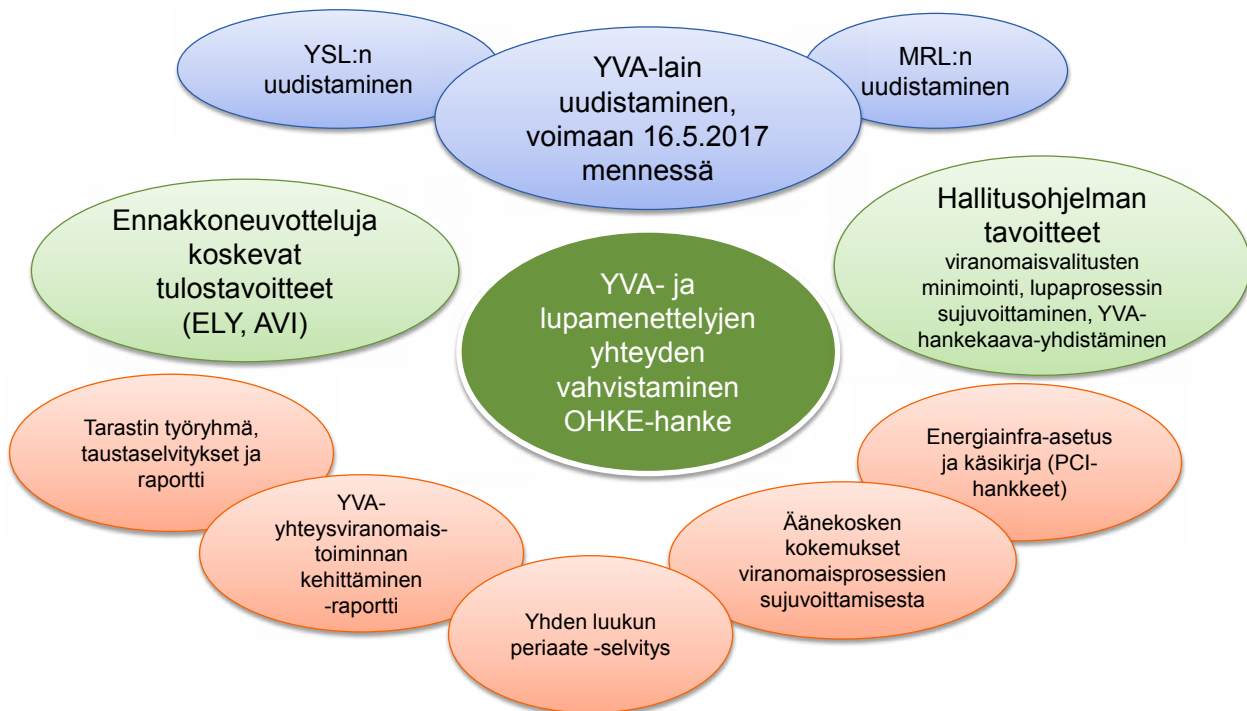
YSL:n uudistaminen

YVA-lain uudistaminen, voimaan 16.5.2017 mennessä

MRL:n uudistaminen

Ennakkoneuvotteluja koskevat tulostavoitteet (ELY, AVI)

YVA- ja lupamenettelyjen yhteyden vahvistaminen OHKE-hanke

Hallitusohjelman tavoitteet
viranomaisvalitusten minimointi, lupaprosessin sujuvoittaminen, YVA-hankekaava-yhdistäminen

Tarastin työryhmä, taustaselvitykset ja raportti

YVA-yhteysviranomais-toiminnan kehittäminen -raportti

Yhden luukun periaate -selvitys

Äänekosken kokemukset viranomaisprosessien sujuvoittamisesta

Energiainfra-asetus ja käsikirja (PCI-hankkeet)